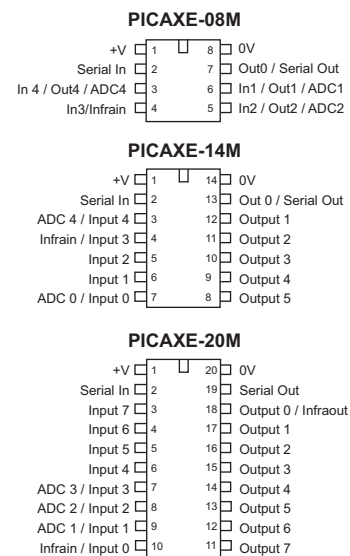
PICAXE-08M

+V 1
Serial In 2
In 4 / Out4 / ADC4 3
In3/Infrain 4
8 0V
7 Out0 / Serial Out
6 In1 / Out1 / ADC1
5 In2 / Out2 / ADC2

PICAXE-14M

+V 1
Serial In 2
ADC 4 / Input 4 3
Infrain / Input 3 4
Input 2 5
Input 1 6
ADC 0 / Input 0 7
14 0V
13 Out 0 / Serial Out
12 Output 1
11 Output 2
10 Output 3
9 Output 4
8 Output 5

PICAXE-20M

+V 1
Serial In 2
Input 7 3
Input 6 4
Input 5 5
Input 4 6
ADC 3 / Input 3 7
ADC 2 / Input 2 8
ADC 1 / Input 1 9
Infrain / Input 0 10
20 0V
19 Serial Out
18 Output 0 / Infraout
17 Output 1
16 Output 2
15 Output 3
14 Output 4
13 Output 5
12 Output 6
11 Output 7